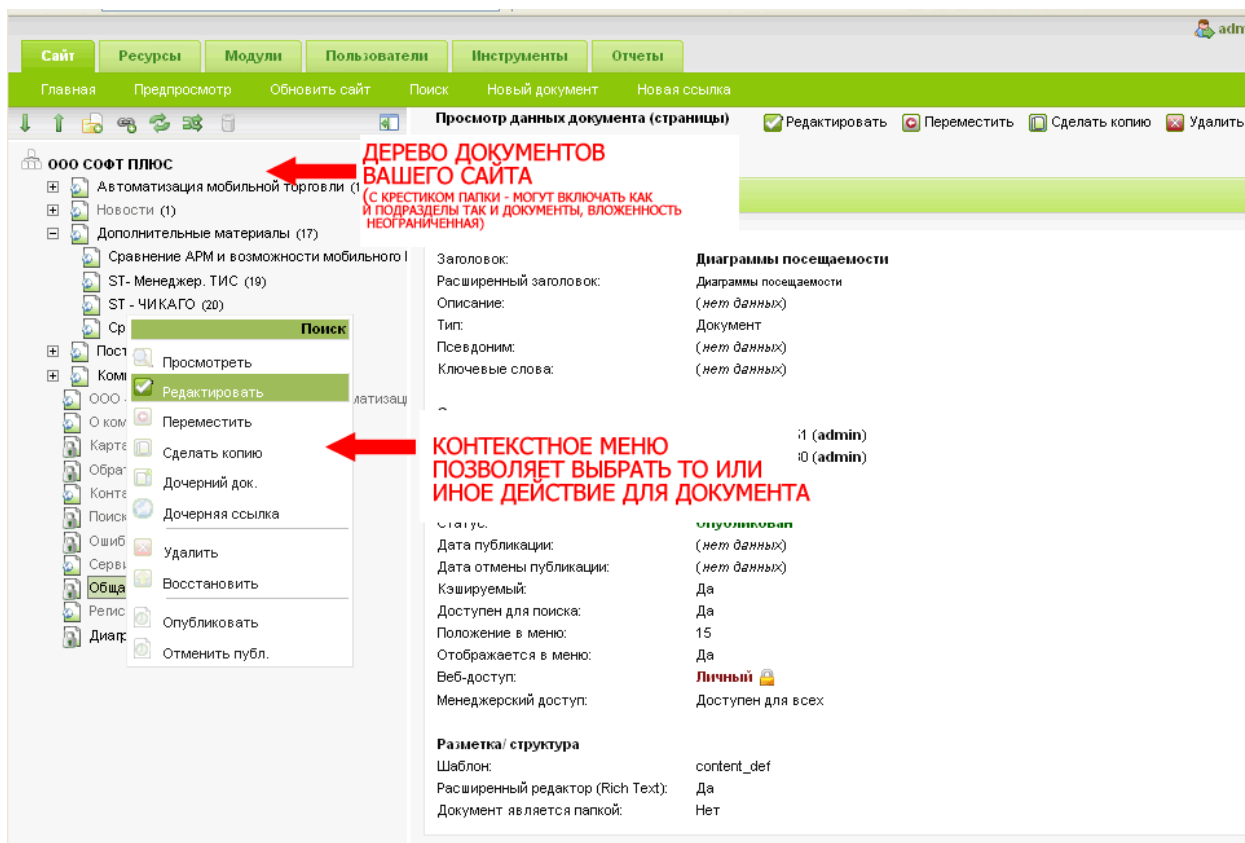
adm

Сайт | Ресурсы | Модули | Пользователи | Инструменты | Отчеты

Главная | Предпросмотр | Обновить сайт | Поиск | Новый документ | Новая ссылка

Просмотр данных документа (страницы)

Редактировать | Переместить | Сделать копию | Удалить

ООО СОФТ ПЛЮС

Автоматизация мобильной торговли (1

Новости (1)

Дополнительные материалы (17)

Сравнение АРМ и возможности мобильного

ST- Менеджер. ТИС (19)

ST - ЧИКАГО (20)

Ср

Пост

Ком

ООО

О ком

Карта

Обрат

Конта

Поиск

Ошиб

Серви

Обща

Регис

Диагр

ДЕРЕВО ДОКУМЕНТОВ ВАШЕГО САЙТА

(С КРЕСТИКОМ ПАПКИ - МОГУТ ВКЛЮЧАТЬ КАК И ПОДРАЗДЕЛЫ ТАК И ДОКУМЕНТЫ, ВЛОЖЕННОСТЬ НЕОГРАНИЧЕННАЯ)

Поиск

Просмотреть

Редактировать

Переместить

Сделать копию

Дочерний док.

Дочерняя ссылка

Удалить

Восстановить

Опубликовать

Отменить публ.

матизац

КОНТЕКСТНОЕ МЕНЮ ПОЗВОЛЯЕТ ВЫБРАТЬ ТО ИЛИ ИНОЕ ДЕЙСТВИЕ ДЛЯ ДОКУМЕНТА

| | |
|---|---|
| Заголовок: | Диаграммы посещаемости |
| Расширенный заголовок: | Диаграммы посещаемости |
| Описание: | (нет данных) |
| Тип: | Документ |
| Псевдоним: | (нет данных) |
| Ключевые слова: | (нет данных) |

1 (admin)

0 (admin)

| | |
|---|---|
| Статус: | Опубликован |
| Дата публикации: | (нет данных) |
| Дата отмены публикации: | (нет данных) |
| Кэшируемый: | Да |
| Доступен для поиска: | Да |
| Положение в меню: | 15 |
| Отображается в меню: | Да |
| Веб-доступ: | Личный |
| Менеджерский доступ: | Доступен для всех |

Разметка/ структура

| | |
|---|---|
| Шаблон: | content_def |
| Расширенный редактор (Rich Text): | Да |
| Документ является папкой: | Нет |